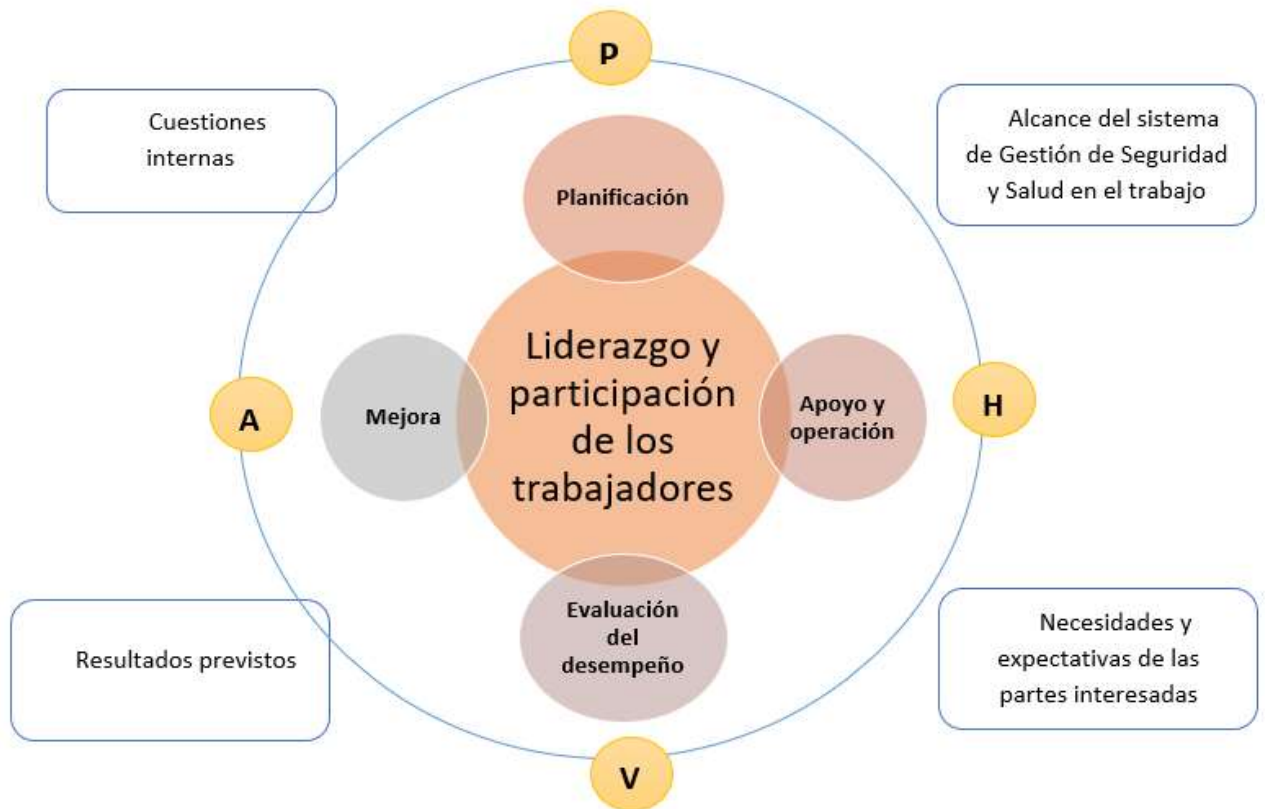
P

Cuestiones internas

Alcance del sistema de Gestión de Seguridad y Salud en el trabajo

Planificación

Liderazgo y participación de los trabajadores

A

Mejora

Apoyo y operación

H

Evaluación del desempeño

Resultados previstos

Necesidades y expectativas de las partes interesadas

V